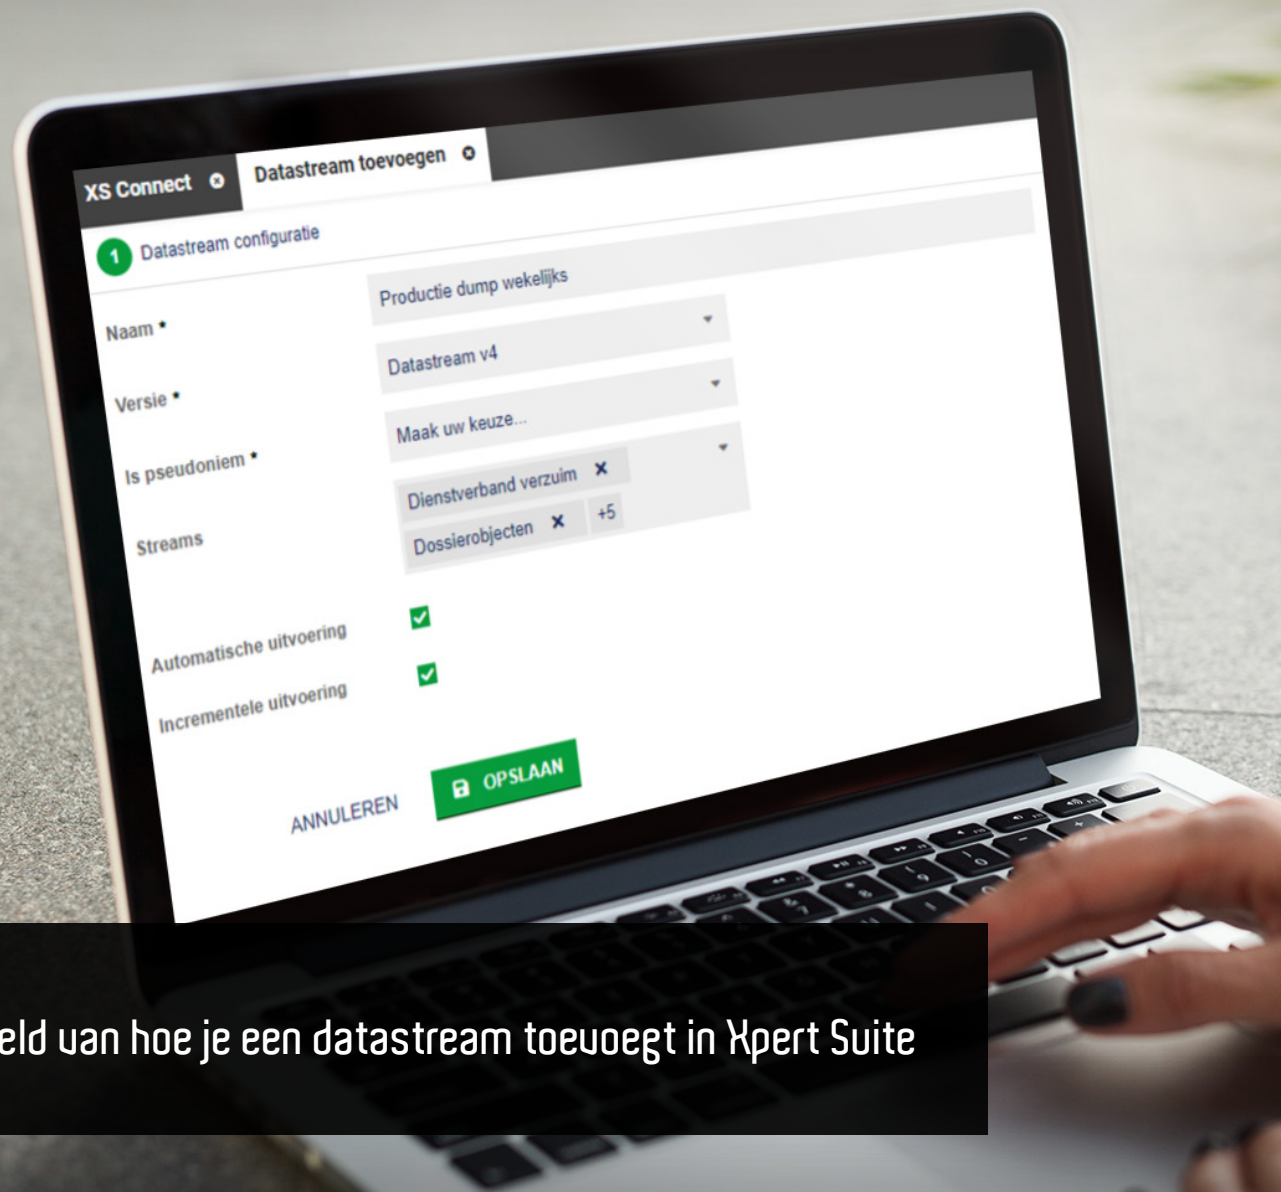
XS Connect
Datastream toevoegen

1 Datastream configuratie

Naam *
Productie dump wekelijks

Versie *
Datastream v4

Is pseudoniem *
Maak uw keuze...

Streams
Dienstverband verzuim ×
Dossierobjecten × +5

Automatische uitvoering

Incrementele uitvoering

ANNULEREN
OPSLAAN

eld van hoe je een datastream toevoegt in Xpert Suite